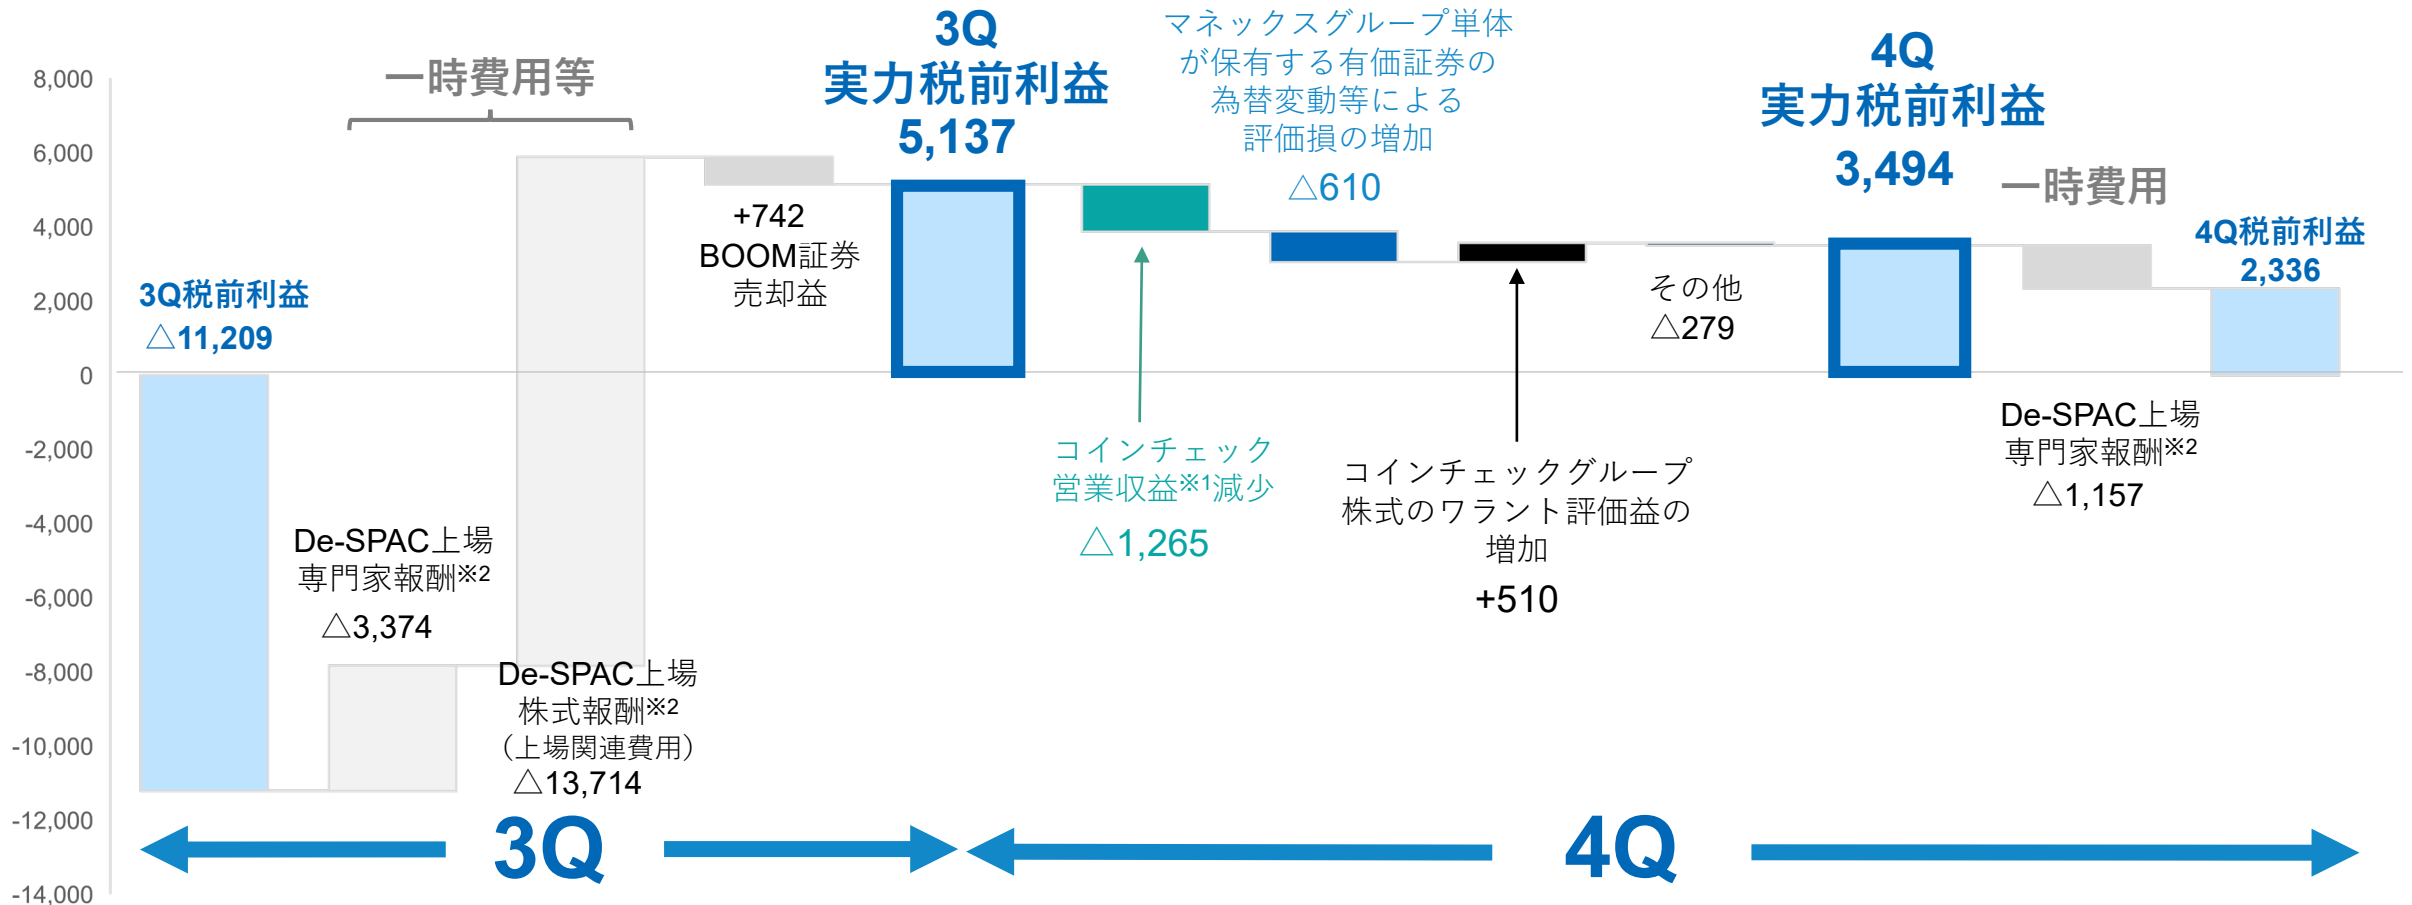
8,000
6,000
4,000
2,000
0
-2,000
-4,000
-6,000
-8,000
-10,000
-12,000
-14,000

一時費用等

3Q税前利益
△11,209

De-SPAC上場
専門家報酬※2
△3,374

De-SPAC上場
株式報酬※2
(上場関連費用)
△13,714

+742
BOOM証券
売却益

3Q
実力税前利益
5,137

コインチェック
営業収益※1減少
△1,265

マネックスグループ単体
が保有する有価証券の
為替変動等による
評価損の増加
△610

コインチェックグループ
株式のワラント評価益の
増加
+510

その他
△279

4Q
実力税前利益
3,494

一時費用

De-SPAC上場
専門家報酬※2
△1,157

4Q税前利益
2,336

3Q

4Q